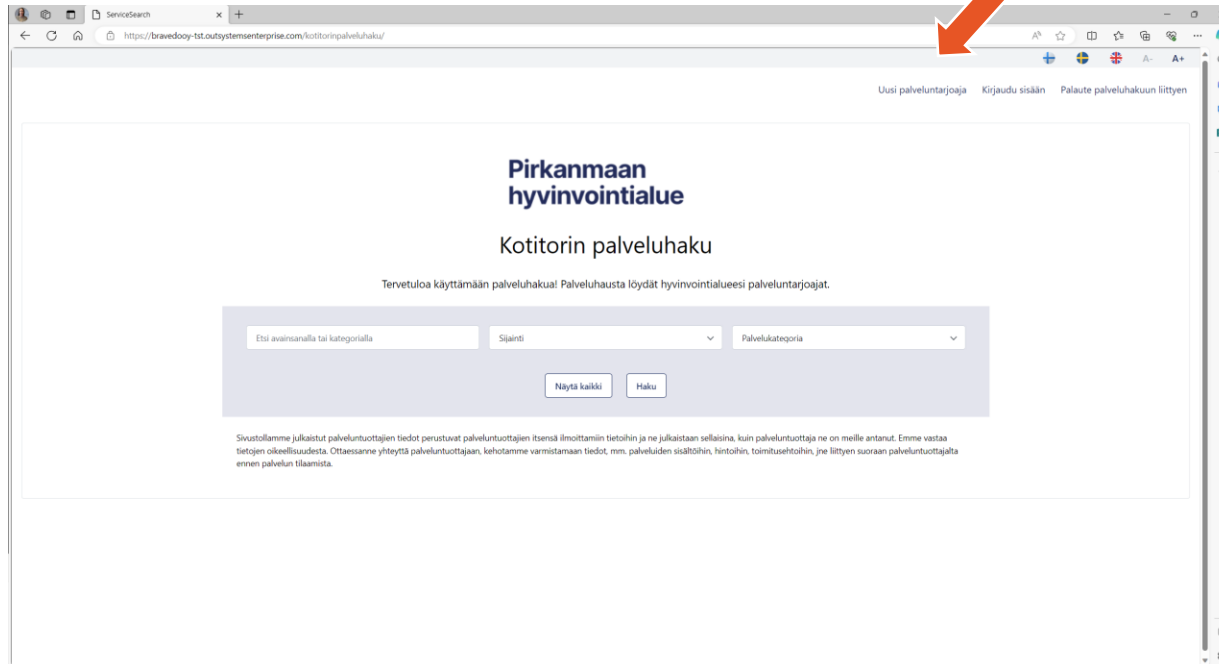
ServiceSearch

https://bravedooy-tst.outsystemsenterprise.com/kotitorinpalveluhaku/

A- A+

Uusi palveluntarjoaja Kirjaudu sisään Palaute palveluhakuun liittyen

Pirkanmaan hyvinvointialue

Kotitorin palveluhaku

Tervetuloa käyttämään palveluhakua! Palveluhausta löydät hyvinvointialueesi palveluntarjoajat.

Etsi avainsanalla tai kategorialla

Sijainti

Palvelukategoria

Näytä kaikki

Haku

Sivustollamme julkaistut palveluntuottajien tiedot perustuvat palveluntuottajien itsensä ilmoittamiin tietoihin ja ne julkaistaan sellaisina, kuin palveluntuottaja ne on meille antanut. Emme vastaa tietojen oikeellisuudesta. Ottaessanne yhteyttä palveluntuottajaan, kehotamme varmistamaan tiedot, mm. palveluiden sisältöihin, hintoihin, toimitusehtoihin, jne liittyen suoraan palveluntuottajalta ennen palvelun tilaamista.